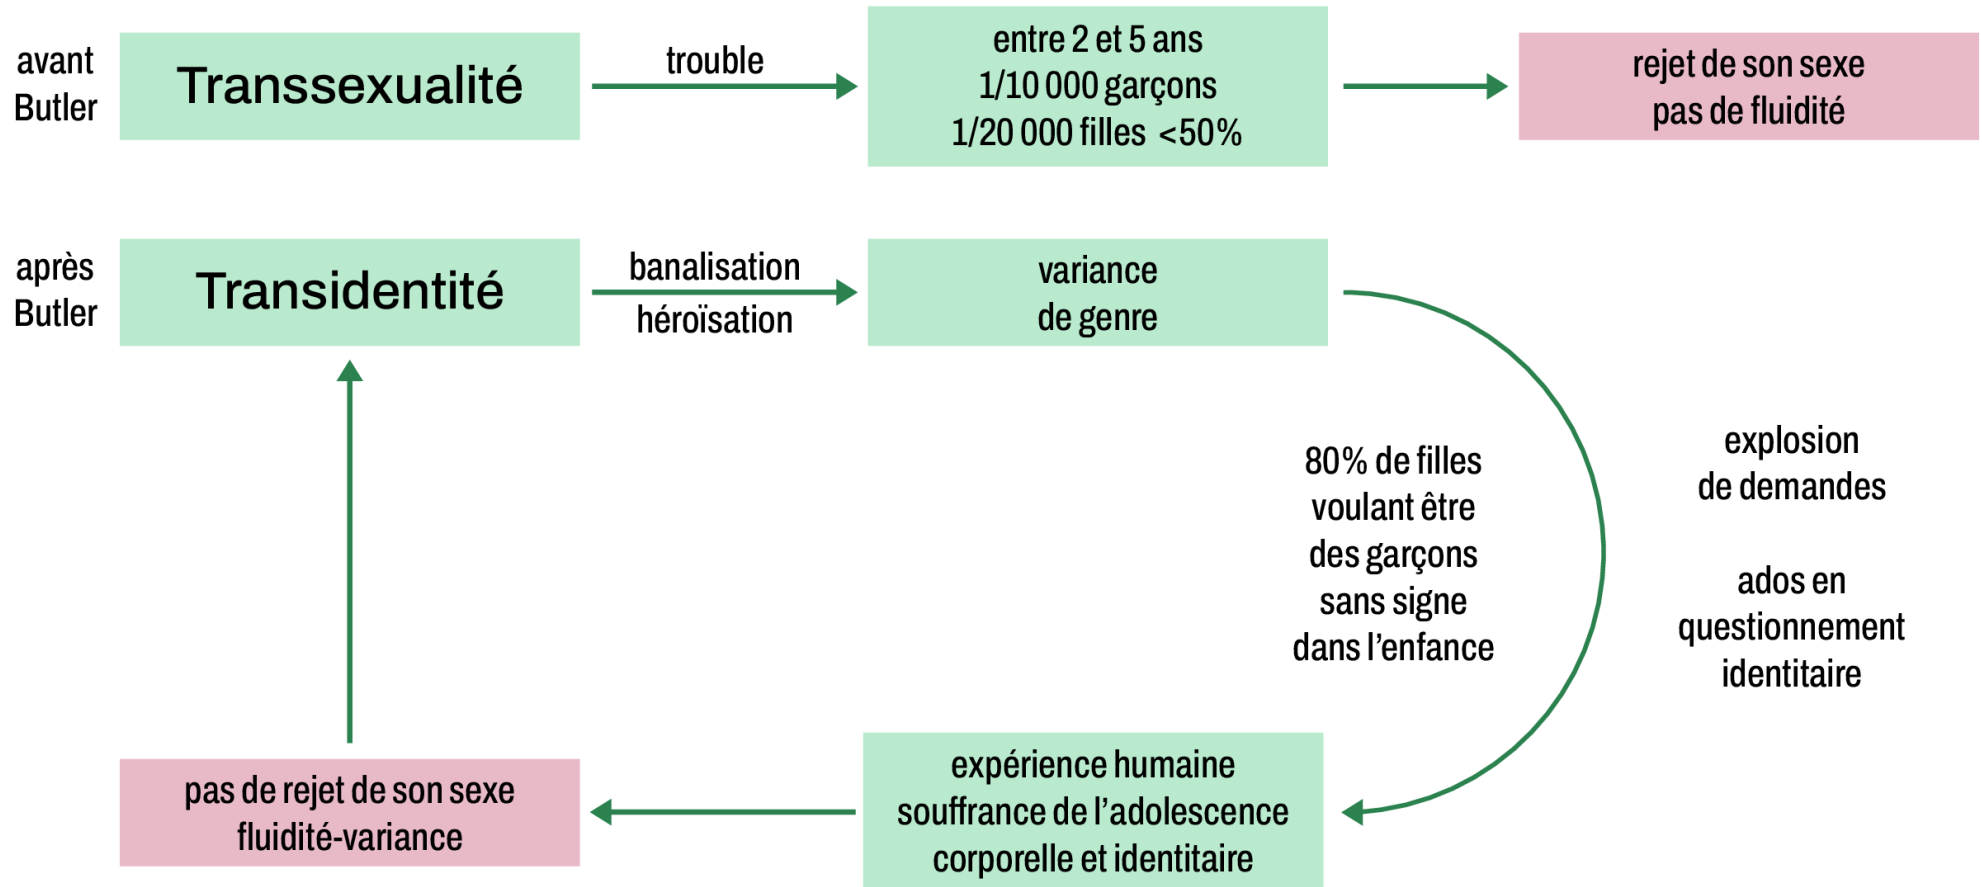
avant Butler

Transsexualité

trouble

entre 2 et 5 ans
1/10 000 garçons
1/20 000 filles <50%

rejet de son sexe
pas de fluidité

après Butler

Transidentité

banalisation
héroïsation

variance
de genre

80% de filles voulant être des garçons sans signe dans l’enfance

explosion de demandes

ados en questionnement identitaire

pas de rejet de son sexe
fluidité-variance

expérience humaine
souffrance de l’adolescence
corporelle et identitaire